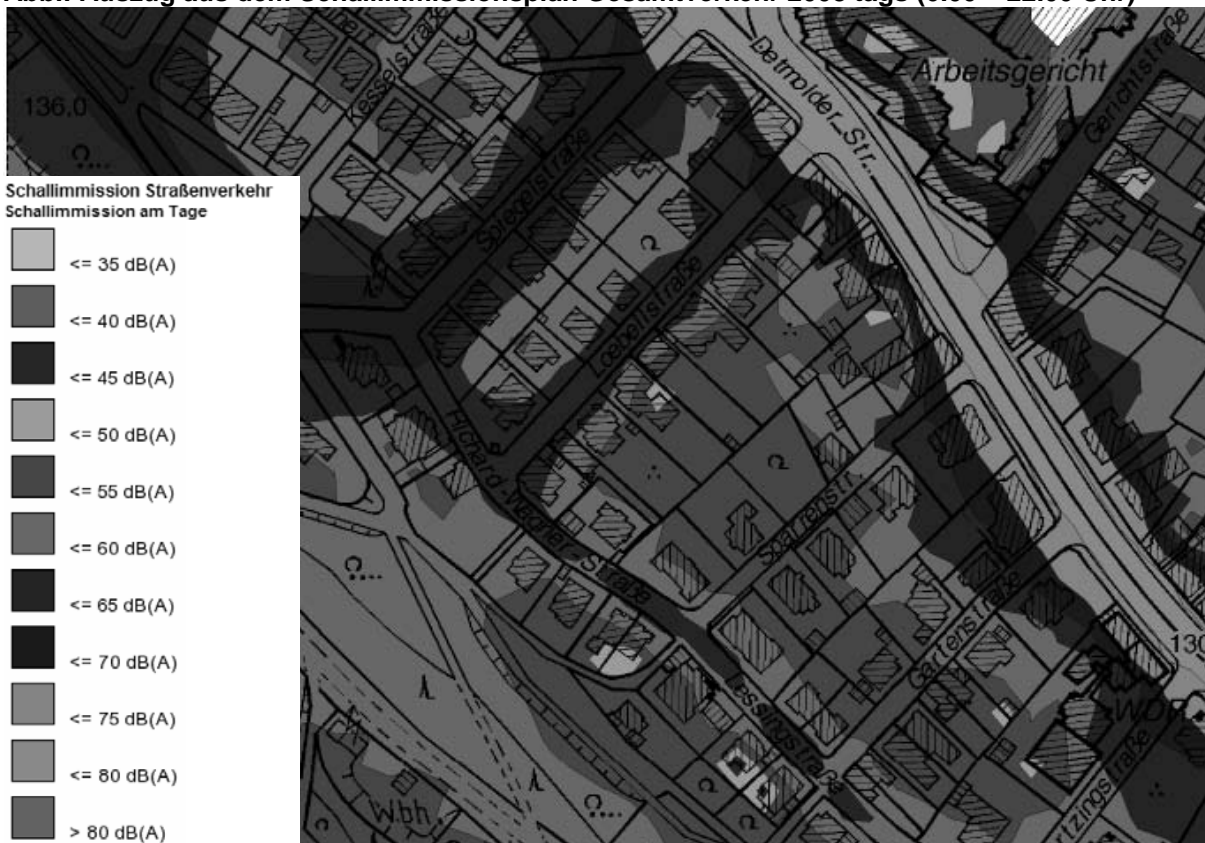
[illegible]

136,0

Kesselstraße

Spiegelstraße

Detmolder Str.

Arbeitsgericht

Gerichtstraße

Loebellstraße

Richard-Wagner-Straße

Sparrenstr.

Gartenstraße

Lessingstraße

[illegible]rtzingstraße

Wbh

130

WOH

Schallimmission Straßenverkehr
Schallimmission am Tage

<= 35 dB(A)

<= 40 dB(A)

<= 45 dB(A)

<= 50 dB(A)

<= 55 dB(A)

<= 60 dB(A)

<= 65 dB(A)

<= 70 dB(A)

<= 75 dB(A)

<= 80 dB(A)

> 80 dB(A)